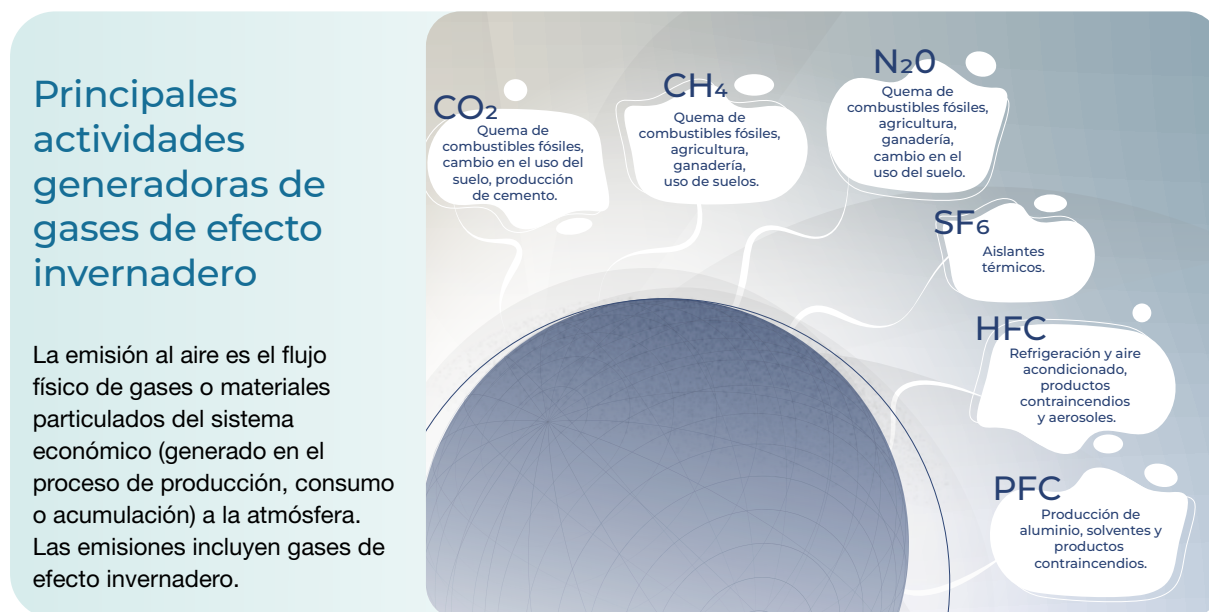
Principales actividades generadoras de gases de efecto invernadero

La emisión al aire es el flujo físico de gases o materiales particulados del sistema económico (generado en el proceso de producción, consumo o acumulación) a la atmósfera. Las emisiones incluyen gases de efecto invernadero.

$CO_2$
Quema de combustibles fósiles, cambio en el uso del suelo, producción de cemento.

$CH_4$
Quema de combustibles fósiles, agricultura, ganadería, uso de suelos.

$N_20$
Quema de combustibles fósiles, agricultura, ganadería, cambio en el uso del suelo.

$SF_6$
Aislantes térmicos.

HFC
Refrigeración y aire acondicionado, productos contraincendios y aerosoles.

PFC
Producción de aluminio, solventes y productos contraincendios.